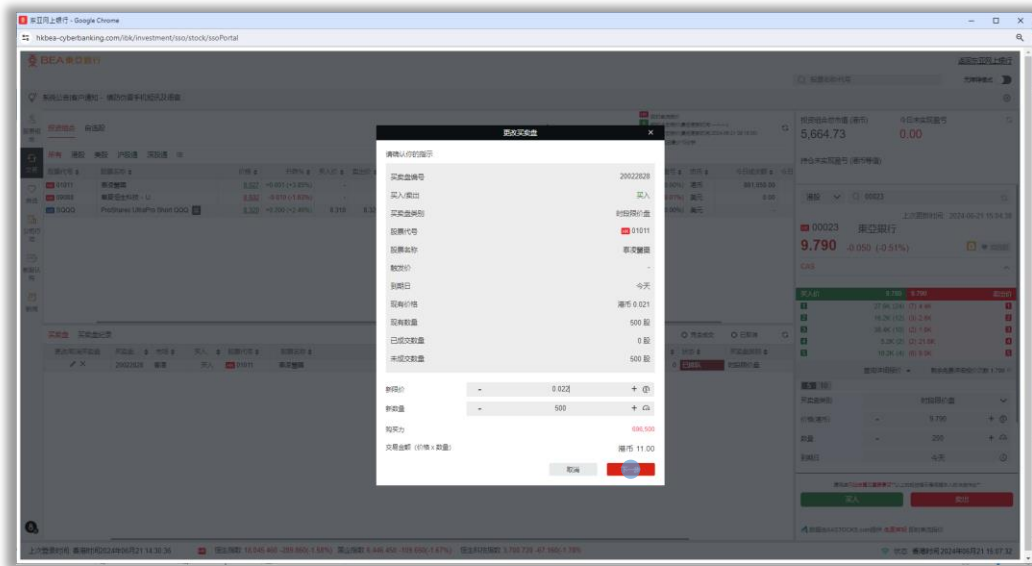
東亞網上銀行 - Google Chrome

hkbea-cyberbanking.com/ibk/investment/sso/stock/ssoPortal

BEA 東亞銀行

更改買賣盤

請確認你的指示

| | |
|---|---|
| 買賣盤編號 | 20022028 |
| 買入/賣出 | 買入 |
| 買賣盤類別 | 試股限價盤 |
| 股票代號 | 01011 |
| 股票名稱 | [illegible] |
| 觸發價 | - |
| 到期日 | 今天 |
| 現有價格 | 港幣 0.021 |
| 現有數量 | 500 股 |
| 已成交數量 | 0 股 |
| 未成交數量 | 500 股 |

新價格 - 0.022 +

新數量 - 500 +

購買力 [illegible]

交易金額 (價格 x 數量) 港幣 11.00

取消

5,664.73

0.00

00023 東亞銀行

9.790 -0.050 (-0.51%)

01011

09988

SQQQ ProShares UltraPro Short QQQ

買入

賣出

上次登錄時間 香港時間2024年06月21日 14:30:36

香港時間2024年06月21日 15:07:12